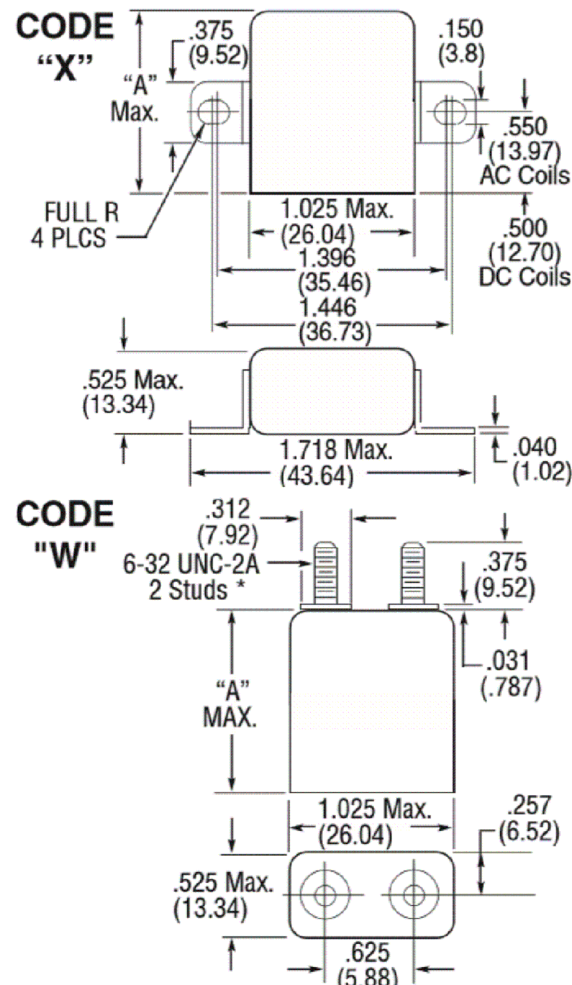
CODE "X"

.375 (9.52)

"A" Max.

.150 (3.8)

.550 (13.97) AC Coils

FULL R 4 PLCS

1.025 Max. (26.04)

.500 (12.70) DC Coils

1.396 (35.46)

1.446 (36.73)

.525 Max. (13.34)

1.718 Max. (43.64)

.040 (1.02)

CODE "W"

.312 (7.92)

6-32 UNC-2A 2 Studs *

.375 (9.52)

.031 (.787)

"A" MAX.

1.025 Max. (26.04)

.257 (6.52)

.525 Max. (13.34)

.625 (5.88)